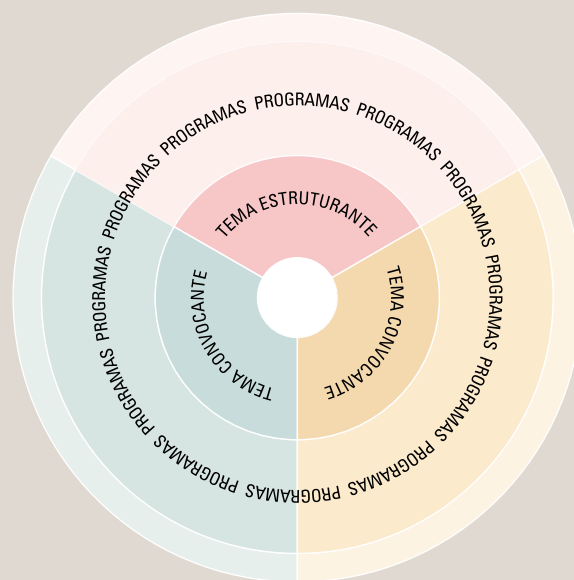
TEMA ESTRUTURANTE

TEMA CONVOCANTE

TEMA CONVOCANTE

PROGRAMAS PROGRAMAS PROGRAMAS PROGRAMAS PROGRAMAS PROGRAMAS PROGRAMAS PROGRAMAS PROGRAMAS PROGRAMAS PROGRAMAS PROGRAMAS PROGRAMAS PROGRAMAS PROGRAMAS